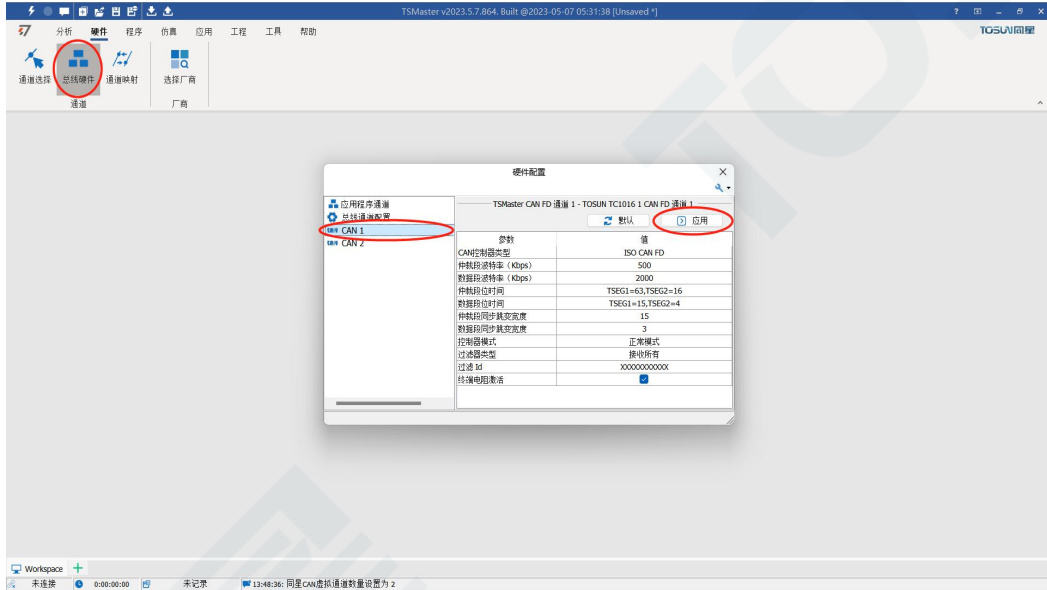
TSMaster v2023.5.7.864. Built @2023-05-07 05:31:38 [Unsaved *]

分析 硬件 程序 仿真 应用 工程 工具 帮助

TOSUN同星

通道选择 总线硬件 通道映射 选择厂商

通道 厂商

硬件配置

应用程序通道
总线通道配置
CAN 1
CAN 2

TSMaster CAN FD 通道 1 - TOSUN TC1016 1 CAN FD 通道 1

默认 应用

| 参数 | 值 |
|---|---|
| CAN控制器类型 | ISO CAN FD |
| 仲裁段波特率（Kbps） | 500 |
| 数据段波特率（Kbps） | 2000 |
| 仲裁段位时间 | TSEG1=63,TSEG2=16 |
| 数据段位时间 | TSEG1=15,TSEG2=4 |
| 仲裁段同步跳变宽度 | 15 |
| 数据段同步跳变宽度 | 3 |
| 控制器模式 | 正常模式 |
| 过滤器类型 | 接收所有 |
| 过滤 Id | XXXXXXXXXXX |
| 终端电阻激活 | ☑ |

Workspace

未连接 0:00:00:00 未记录 13:48:36: 同星CAN虚拟通道数量设置为 2